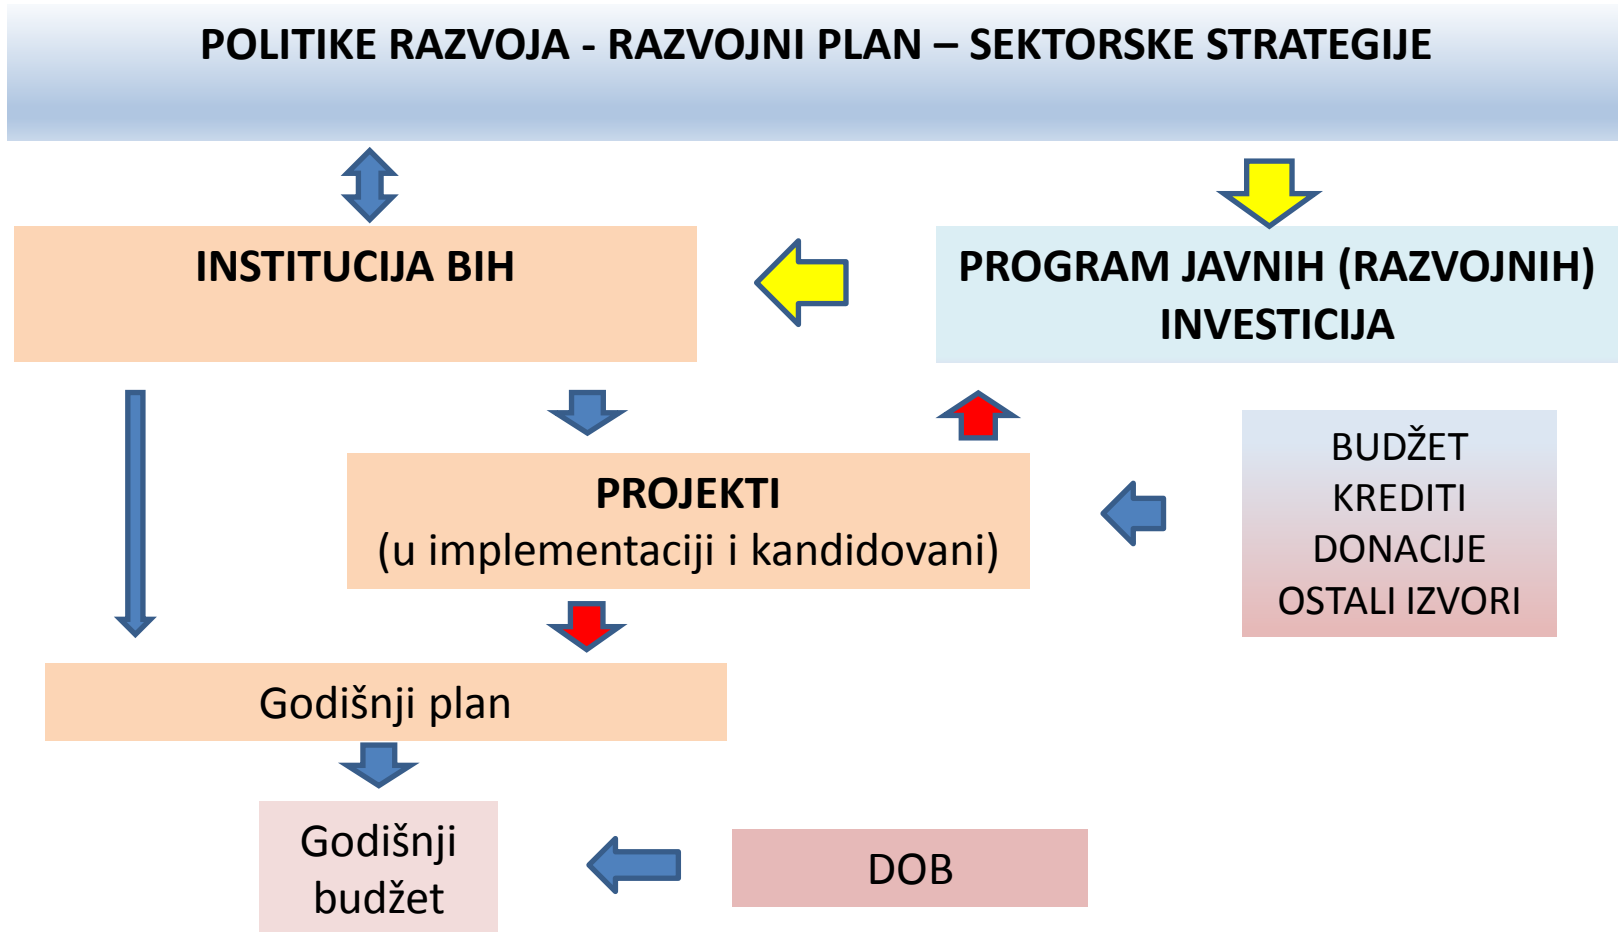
POLITIKE RAZVOJA - RAZVOJNI PLAN – SEKTORSKE STRATEGIJE

INSTITUCIJA BIH

PROGRAM JAVNIH (RAZVOJNIH) INVESTICIJA

PROJEKTI
(u implementaciji i kandidovani)

BUDŽET
KREDITI
DONACIJE
OSTALI IZVORI

Godišnji plan

Godišnji budžet

DOB